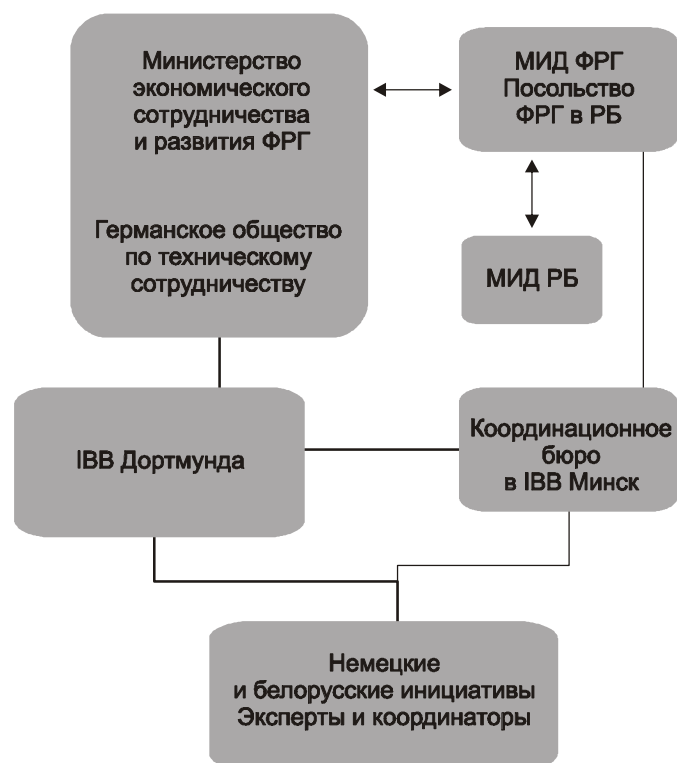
Министерство экономического сотрудничества и развития ФРГ

Германское общество по техническому сотрудничеству

МИД ФРГ
Посольство ФРГ в РБ

МИД РБ

IBB Дортмунда

Координационное бюро в IBB Минск

Немецкие и белорусские инициативы
Эксперты и координаторы